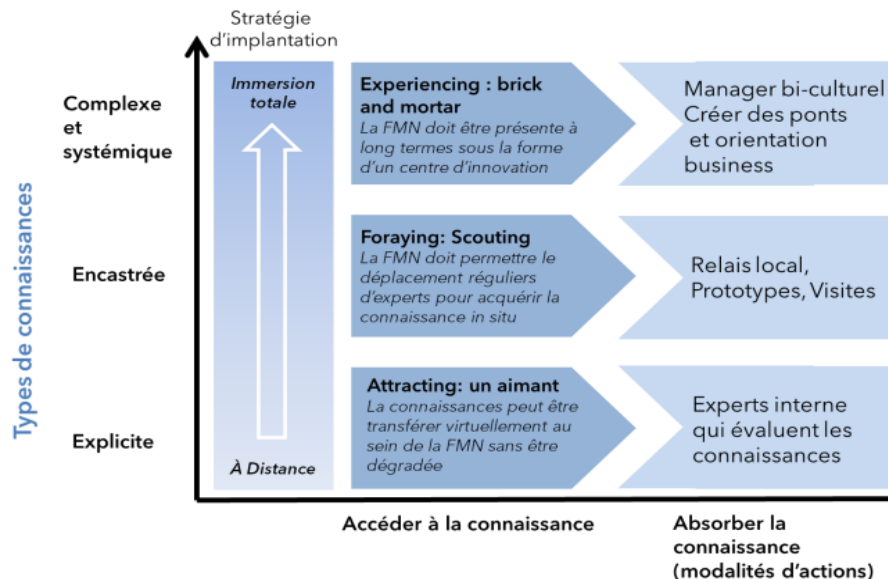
Stratégie d'implantation

Types de connaissances

Complexe et systémique

Encastrée

Explicite

Immersion totale

À Distance

Experiencing : brick and mortar
La FMN doit être présente à long termes sous la forme d'un centre d'innovation

Manager bi-culturel
Créer des ponts et orientation business

Foraying: Scouting
La FMN doit permettre le déplacement réguliers d'experts pour acquérir la connaissance in situ

Relais local, Prototypes, Visites

Attracting: un aimant
La connaissances peut être transférer virtuellement au sein de la FMN sans être dégradée

Experts interne qui évaluent les connaissances

Accéder à la connaissance

Absorber la connaissance (modalités d'actions)